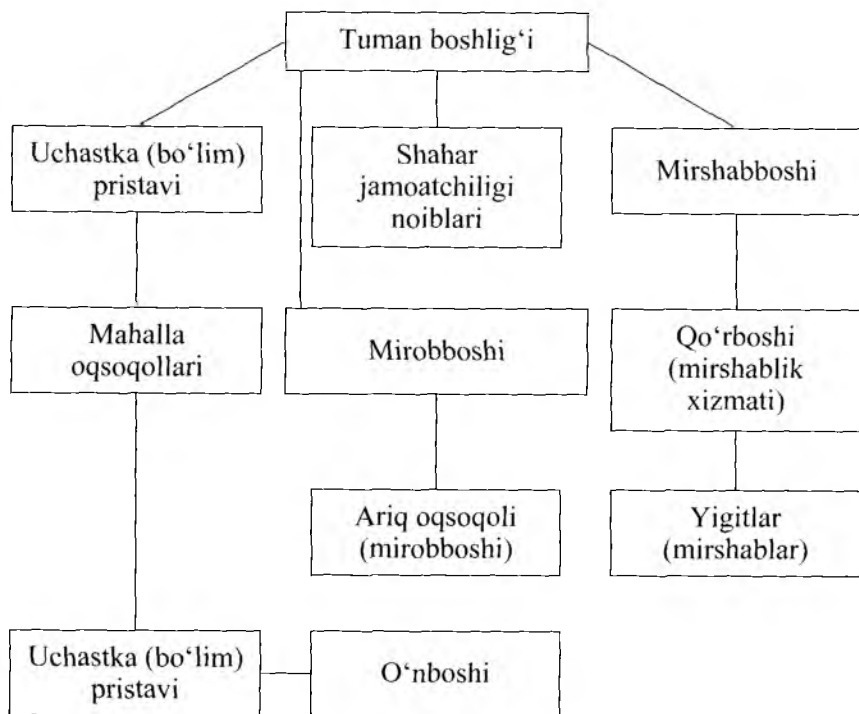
Tuman boshlig‘i

Uchastka (bo‘lim) pristavi

Shahar jamoatchiligi noiblari

Mirshabboshi

Mahalla oqsoqollari

Mirobboshi

Qo‘rboshi (mirshablik xizmati)

Ariq oqsoqoli (mirobboshi)

Yigitlar (mirshablar)

Uchastka (bo‘lim) pristavi

O‘nboshi